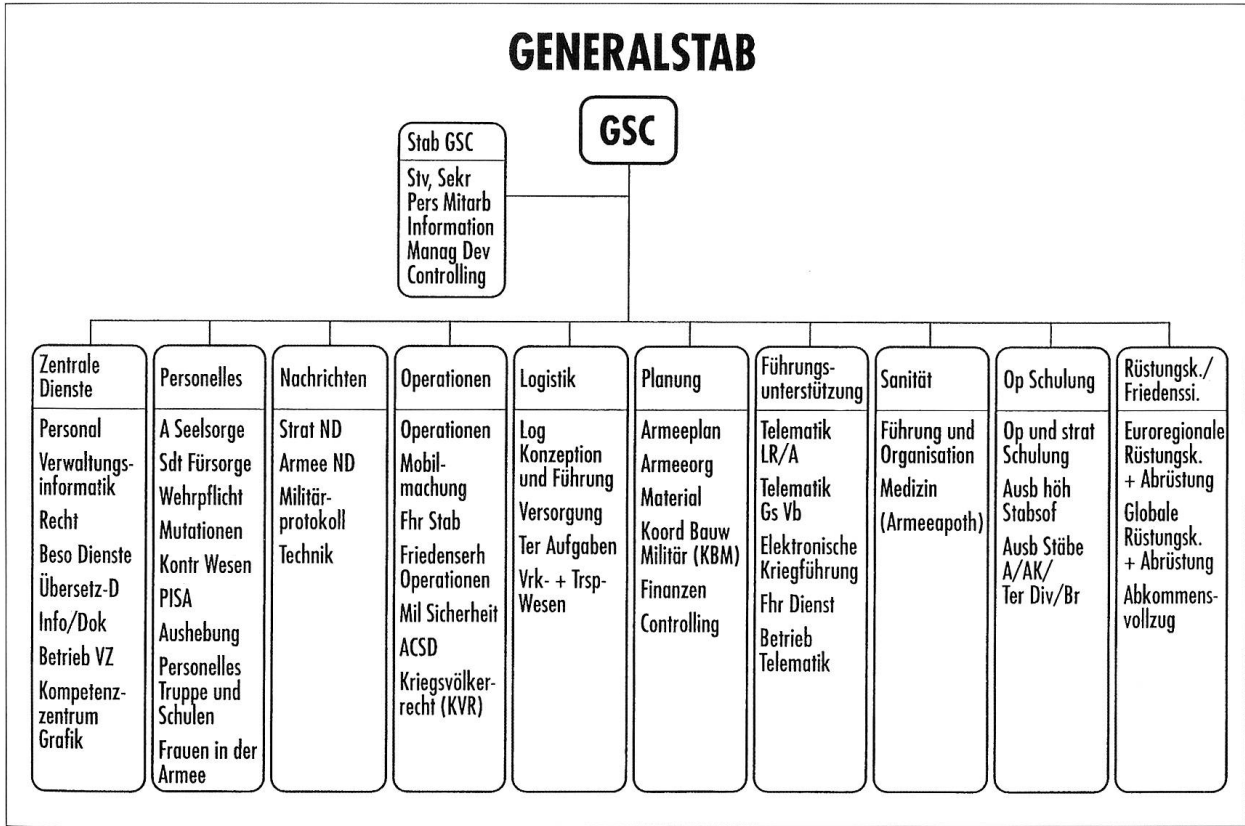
GENERALSTAB

GSC

Stab GSC

Stv, Sekr
Pers Mitarb
Information
Manag Dev
Controlling

Zentrale Dienste

Personal
Verwaltungsinformatik
Recht
Beso Dienste
Übersetz-D
Info/Dok
Betrieb VZ
Kompetenzzentrum Grafik

Personelles

A Seelsorge
Sdt Fürsorge
Wehrpflicht
Mutationen
Kontr Wesen
PISA
Aushebung
Personelles Truppe und Schulen
Frauen in der Armee

Nachrichten

Strat ND
Armee ND
Militärprotokoll
Technik

Operationen

Operationen
Mobilmachung
Fhr Stab
Friedenserh Operationen
Mil Sicherheit
ACSD
Kriegsvölkerrecht (KVR)

Logistik

Log Konzeption und Führung
Versorgung
Ter Aufgaben
Vrk- + Trsp-Wesen

Planung

Armeeplan
Armeeorg
Material
Koord Bauw Militär (KBM)
Finanzen
Controlling

Führungsunterstützung

Telematik LR/A
Telematik Gs Vb
Elektronische Kriegführung
Fhr Dienst
Betrieb Telematik

Sanität

Führung und Organisation
Medizin
(Armeeapoth)

Op Schulung

Op und strat Schulung
Ausb höh Stabsof
Ausb Stäbe A/AK/ Ter Div/Br

Rüstungsk./ Friedenssi.

Euroregionale Rüstungsk. + Abrüstung
Globale Rüstungsk. + Abrüstung
Abkommensvollzug